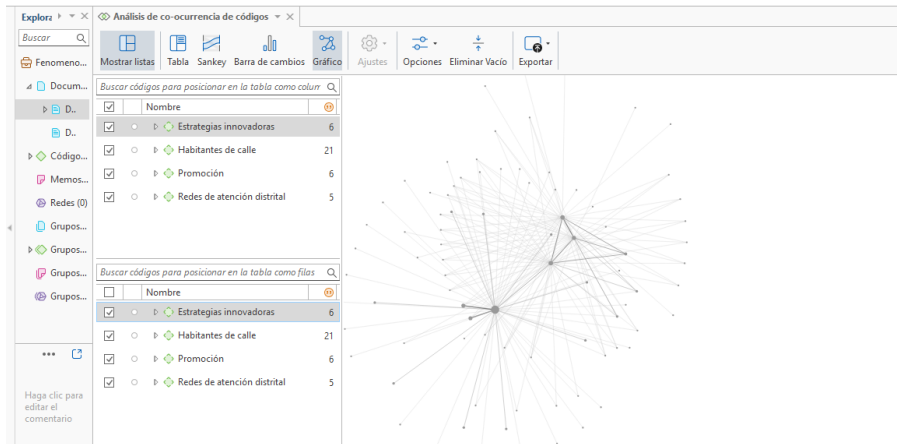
Explora ▸ ▾ ✕

Buscar

Fenomeno...

Docum...

D..

D..

Código...

Memos...

Redes (0)

Grupos...

Grupos...

Grupos...

Grupos...

•••

Haga clic para editar el comentario

Análisis de co-ocurrencia de códigos ▾ ✕

Mostrar listas | Tabla | Sankey | Barra de cambios | Gráfico | Ajustes | Opciones | Eliminar Vacío | Exportar

Buscar códigos para posicionar en la tabla como colum

| | Nombre | |
|---|---|---|
| ☑ | Estrategias innovadoras | 6 |
| ☑ | Habitantes de calle | 21 |
| ☑ | Promoción | 6 |
| ☑ | Redes de atención distrital | 5 |

Buscar códigos para posicionar en la tabla como filas

| | Nombre | |
|---|---|---|
| ☑ | Estrategias innovadoras | 6 |
| ☑ | Habitantes de calle | 21 |
| ☑ | Promoción | 6 |
| ☑ | Redes de atención distrital | 5 |